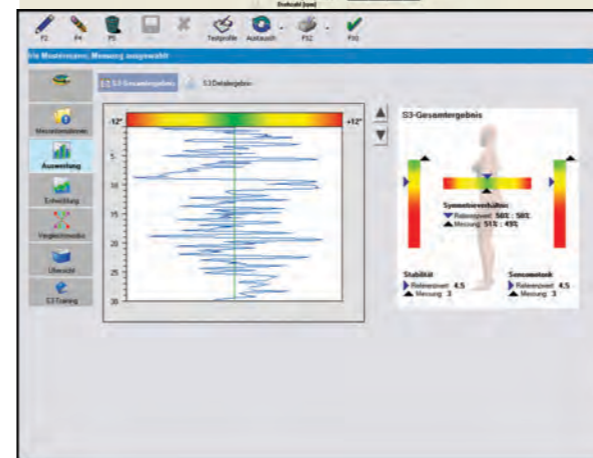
Endwahl (km)

F2 F4 F5 Testprofile Austausch F12 F10

S3 Messtrecorer, Messung ausgewählt

S3 Gesamtergebnis S3 Detailergebnis

Messdatenübersicht

Auswertung

Entwicklung

Vergleichsmodus

Übersicht

S3 Training

-12° +12°

5

10

15

20

25

30

S3-Gesamtergebnis

Symmetrieverhalten
Referenzwert 50% : 50%
Messung 51% : 49%

Stabilität
Referenzwert 4.5
Messung 3

Sensomotorik
Referenzwert 4.5
Messung 3